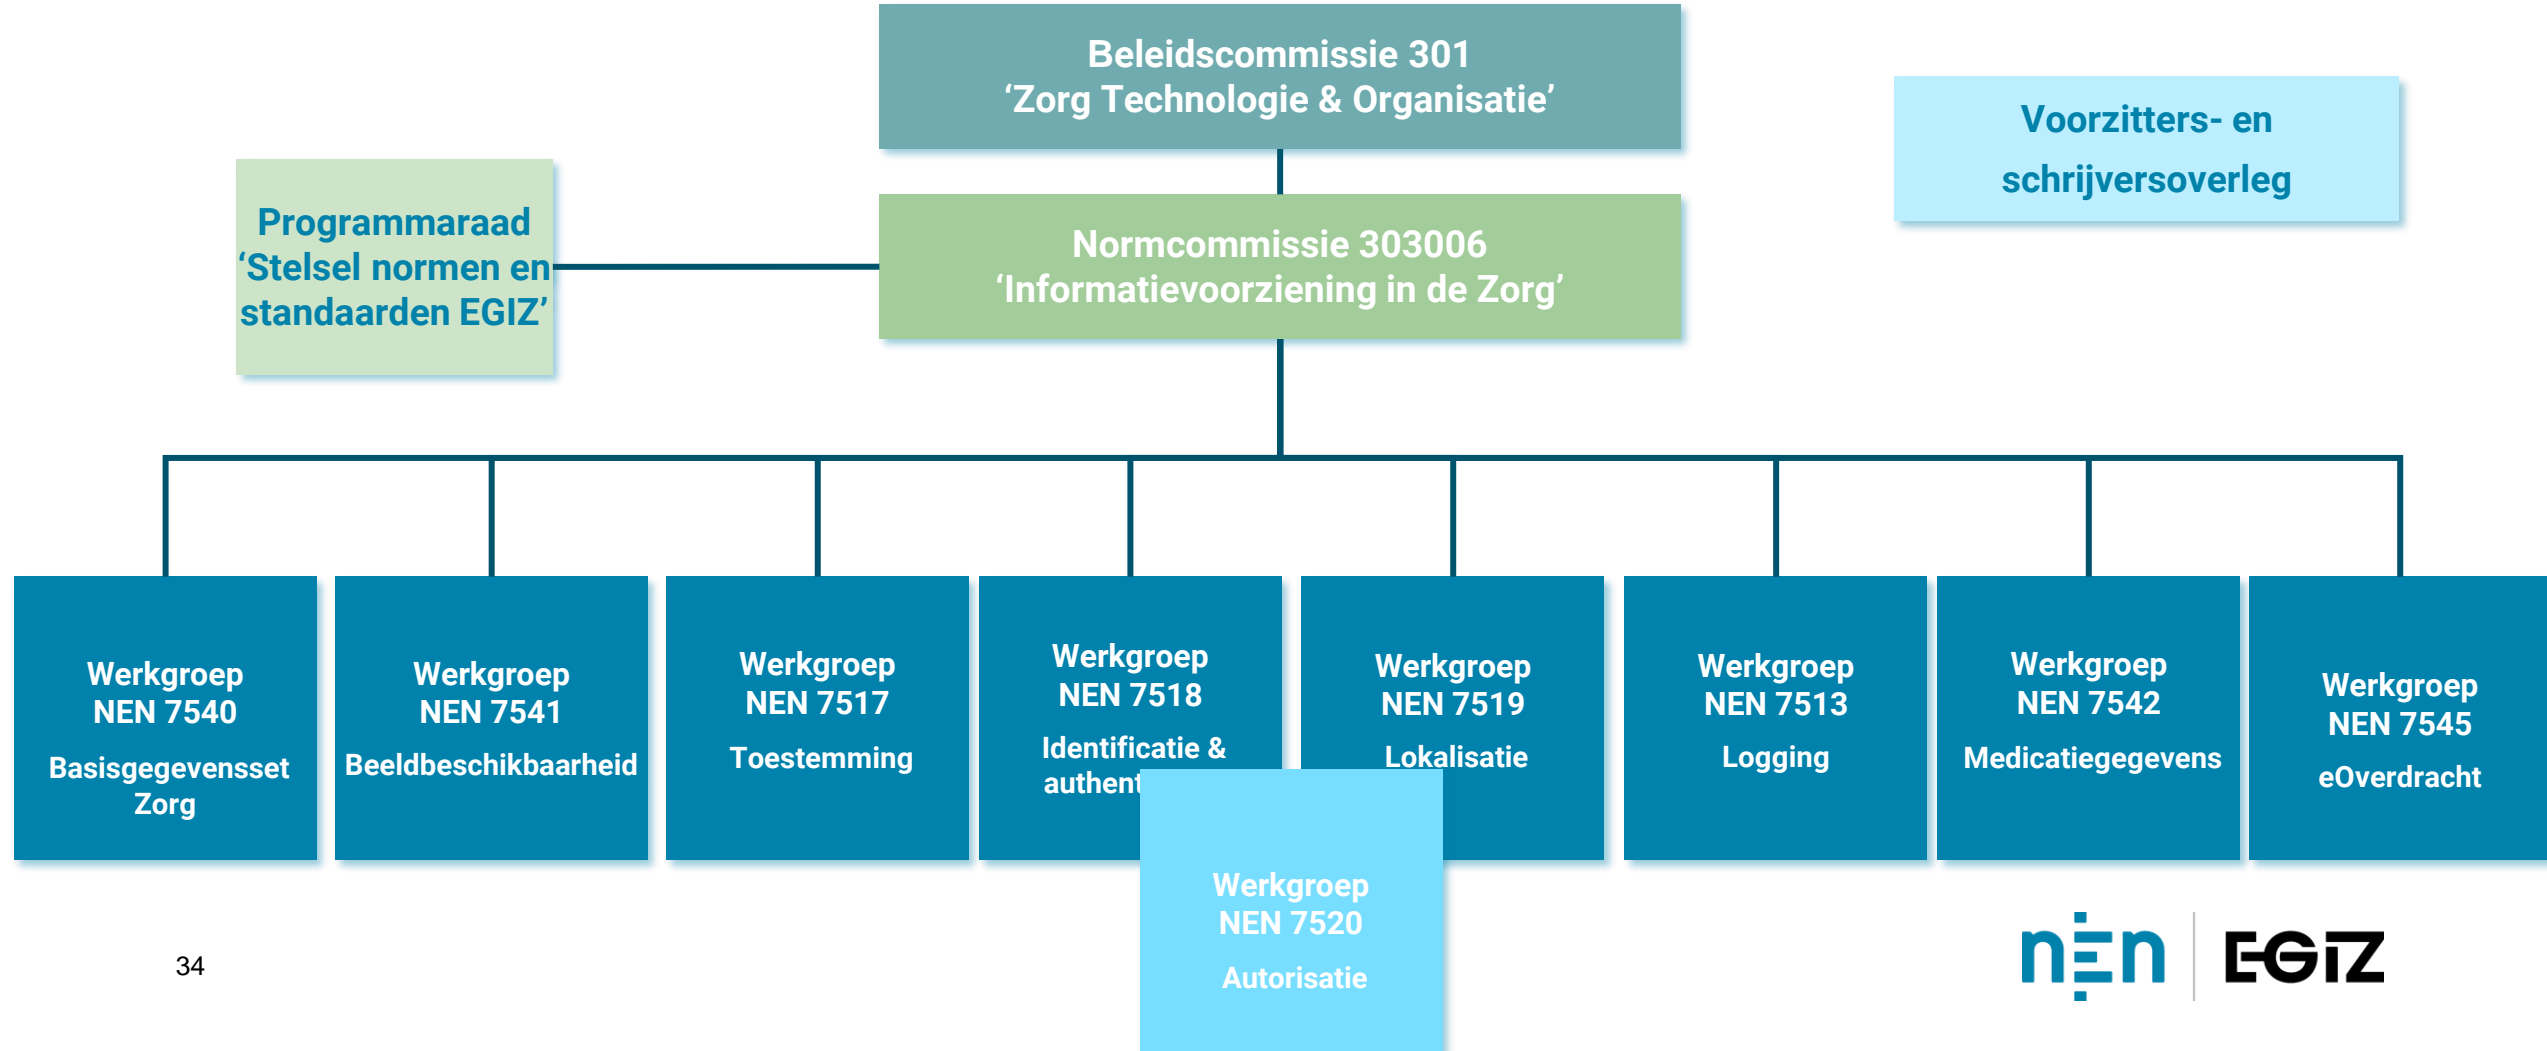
Beleidscommissie 301
‘Zorg Technologie & Organisatie’

Voorzitters- en schrijversoverleg

Programmaraad ‘Stelsel normen en standaarden EGIZ’

Normcommissie 303006
‘Informatievoorziening in de Zorg’

Werkgroep NEN 7540
Basisgegevensset Zorg

Werkgroep NEN 7541
Beeldbeschikbaarheid

Werkgroep NEN 7517
Toestemming

Werkgroep NEN 7518
Identificatie & authent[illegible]

Werkgroep NEN 7519
Lokalisatie

Werkgroep NEN 7513
Logging

Werkgroep NEN 7542
Medicatiegegevens

Werkgroep NEN 7545
eOverdracht

Werkgroep NEN 7520
Autorisatie

34

nen EGIZ